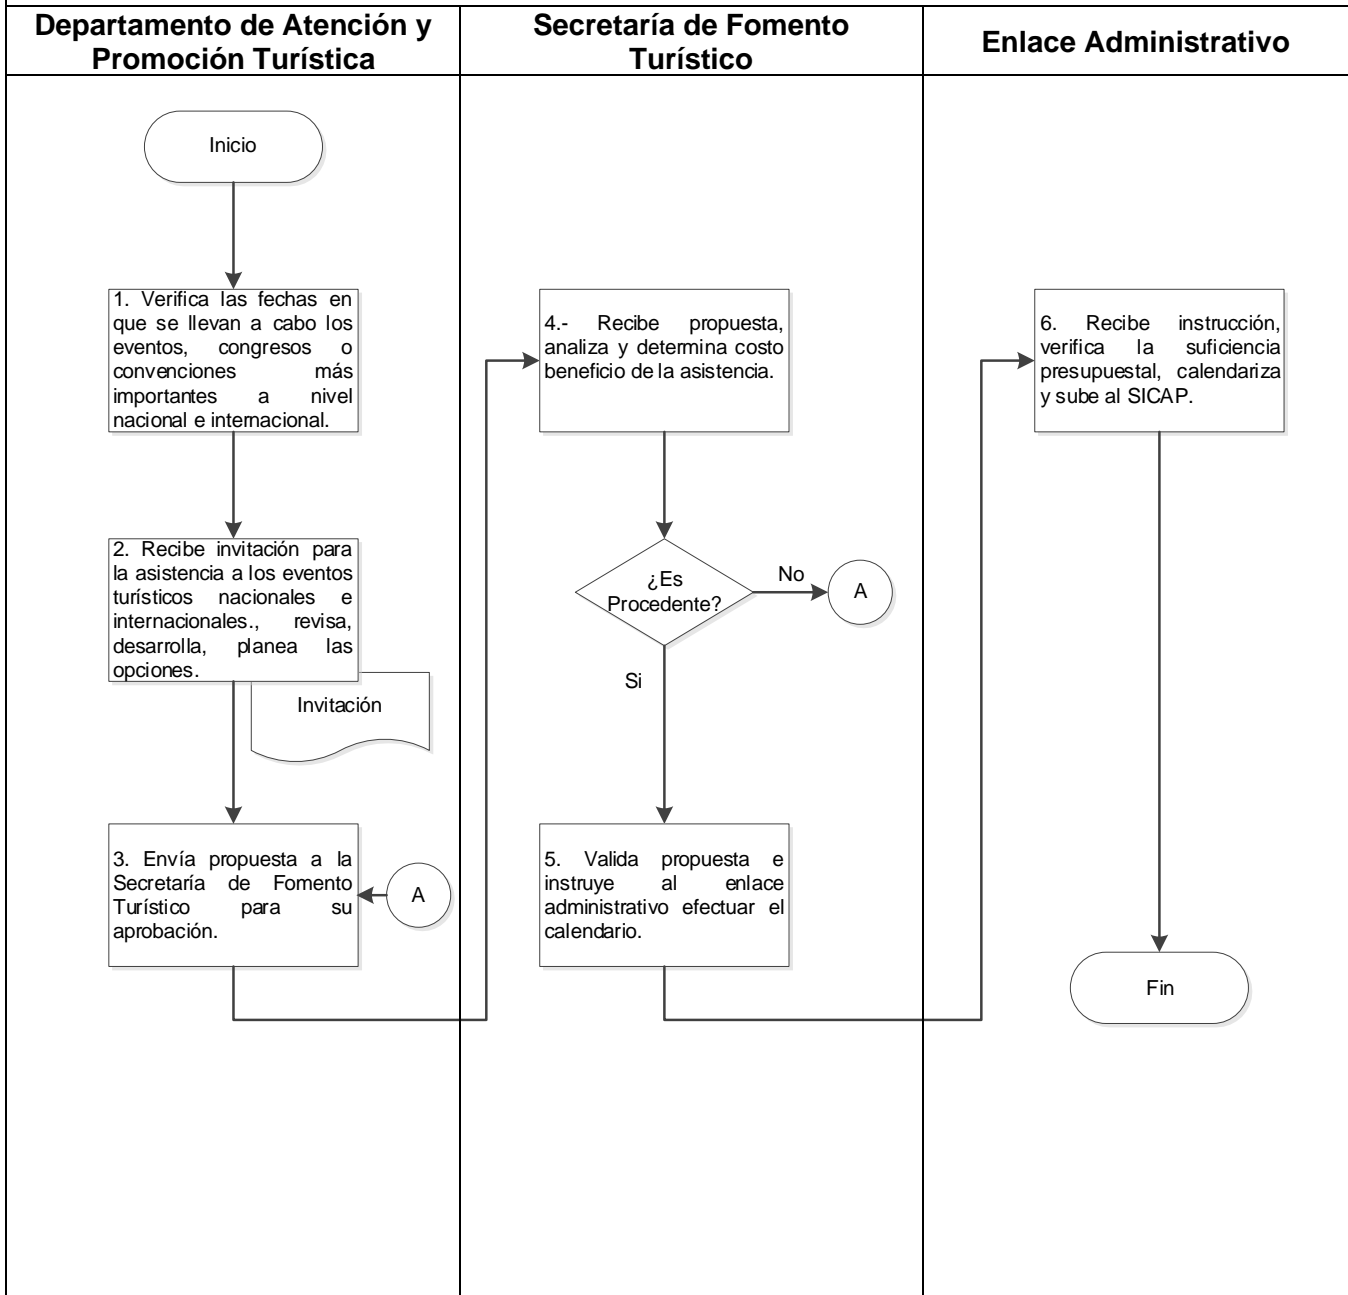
Departamento de Atención y Promoción Turística

Secretaría de Fomento Turístico

Enlace Administrativo

Inicio

1. Verifica las fechas en que se llevan a cabo los eventos, congresos o convenciones más importantes a nivel nacional e internacional.

2. Recibe invitación para la asistencia a los eventos turísticos nacionales e internacionales., revisa, desarrolla, planea las opciones.

Invitación

3. Envía propuesta a la Secretaría de Fomento Turístico para su aprobación.

A

4.- Recibe propuesta, analiza y determina costo beneficio de la asistencia.

¿Es Procedente?

No

A

Si

5. Valida propuesta e instruye al enlace administrativo efectuar el calendario.

6. Recibe instrucción, verifica la suficiencia presupuestal, calendariza y sube al SICAP.

Fin